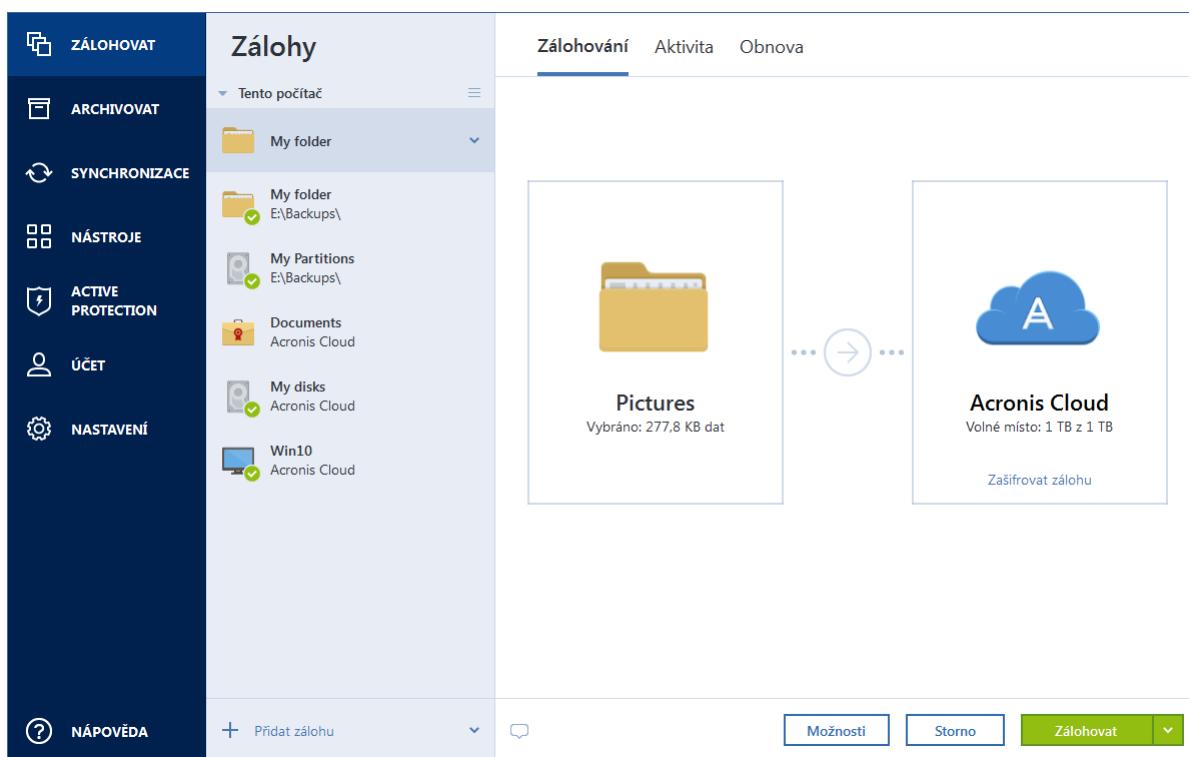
ZÁLOHOVAT
ARCHIVOVAT
SYNCHRONIZACE
NÁSTROJE
ACTIVE PROTECTION
ÚČET
NASTAVENÍ
NÁPOVĚDA

Zálohy
Tento počítač
My folder
My folder
E:\Backups\
My Partitions
E:\Backups\
Documents
Acronis Cloud
My disks
Acronis Cloud
Win10
Acronis Cloud
Přidat zálohu

Zálohování
Aktivita
Obnova

A

Pictures
Vybráno: 277,8 KB dat

Acronis Cloud
Volné místo: 1 TB z 1 TB
Zašifrovat zálohu

Možnosti
Storno
Zálohovat